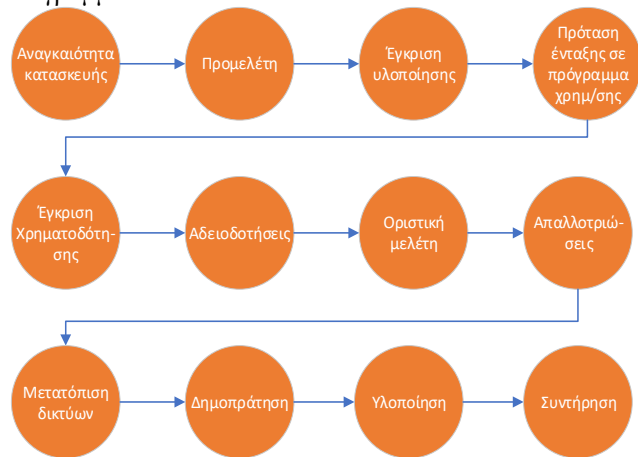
Αναγκαιότητα κατασκευής

Προμελέτη

Έγκριση υλοποίησης

Πρόταση ένταξης σε πρόγραμμα χρημ/σης

Έγκριση Χρηματοδότησης

Αδειοδοτήσεις

Οριστική μελέτη

Απαλλοτριώσεις

Μετατόπιση δικτύων

Δημοπράτηση

Υλοποίηση

Συντήρηση